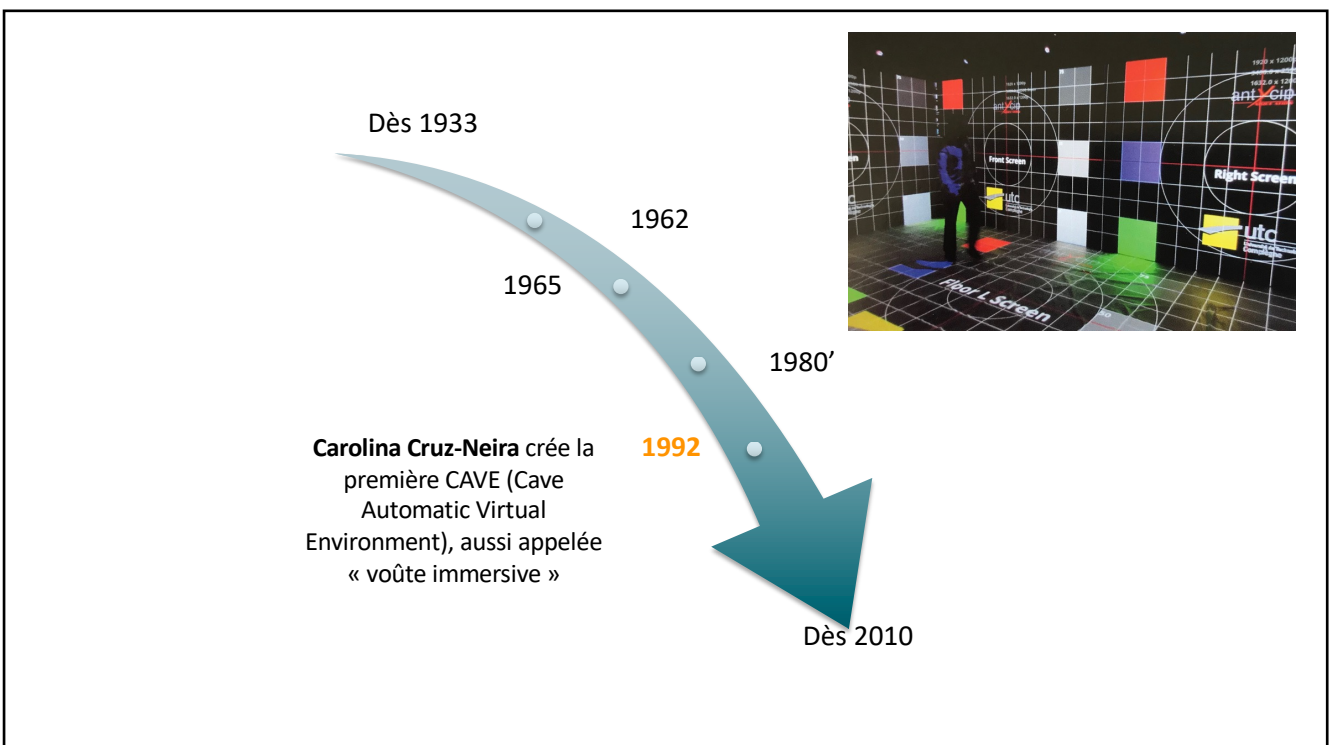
Dès 1933

1962

1965

1980’

1992

**Carolina Cruz-Neira** crée la première CAVE (Cave Automatic Virtual Environment), aussi appelée « voûte immersive »

Dès 2010

1920 x 1200

antycip

Front Screen

utc

Right Screen

utc

Floor L Screen